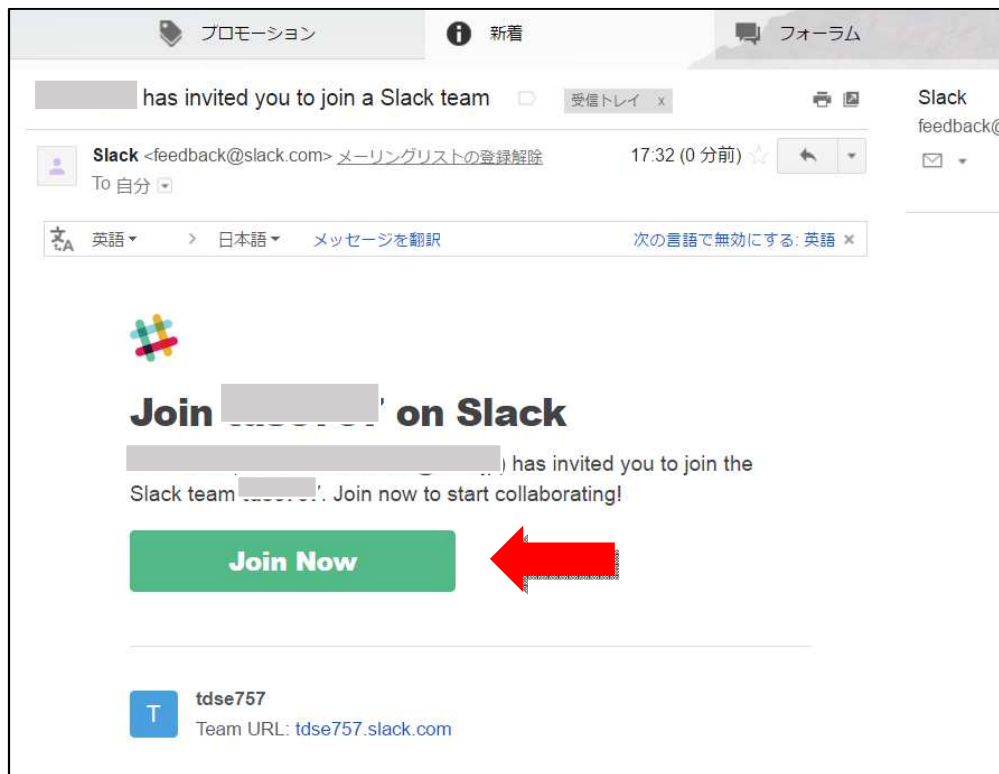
プロモーション　新着　フォーラム

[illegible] has invited you to join a Slack team　受信トレイ x

Slack
feedback@

Slack <feedback@slack.com> メーリングリストの登録解除　17:32 (0 分前)
To 自分

英語 ▾ > 日本語 ▾ メッセージを翻訳　次の言語で無効にする: 英語 ×

Join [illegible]' on Slack

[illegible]) has invited you to join the Slack team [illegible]'. Join now to start collaborating!

Join Now

T
tdse757
Team URL: tdse757.slack.com